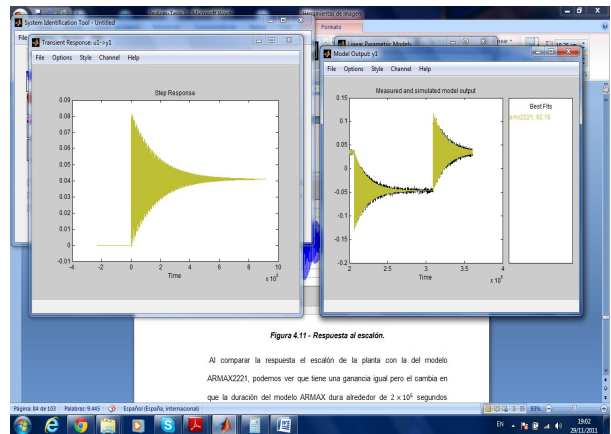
System Identification Tool - Untitled

File

Transient Response: u1->y1

File Options Style Channel Help

Step Response

0.09
0.08
0.07
0.06
0.05
0.04
0.03
0.02
0.01
0
-0.01

-4 -2 0 2 4 6 8 10

Time

x 10$^{5}$

Formato

Linear Parametric Models

Model Output: y1

File Options Style Channel Help

Measured and simulated model output

0.15
0.1
0.05
0
-0.05
-0.1
-0.15
-0.2

2 2.5 3 3.5 4

Time

x 10$^{5}$

Best Fits

arx2221: 92.19

Figura 4.11 - Respuesta al escalón.

Al comparar la respuesta el escalón de la planta con la del modelo ARMAX2221, podemos ver que tiene una ganancia igual pero el cambia en que la duración del modelo ARMAX dura alrededor de $2 \times 10^{5}$ segundos

Página: 84 de 103 Palabras: 9.445 Español (España, internacional)

93%

ES

19:02
29/11/2011